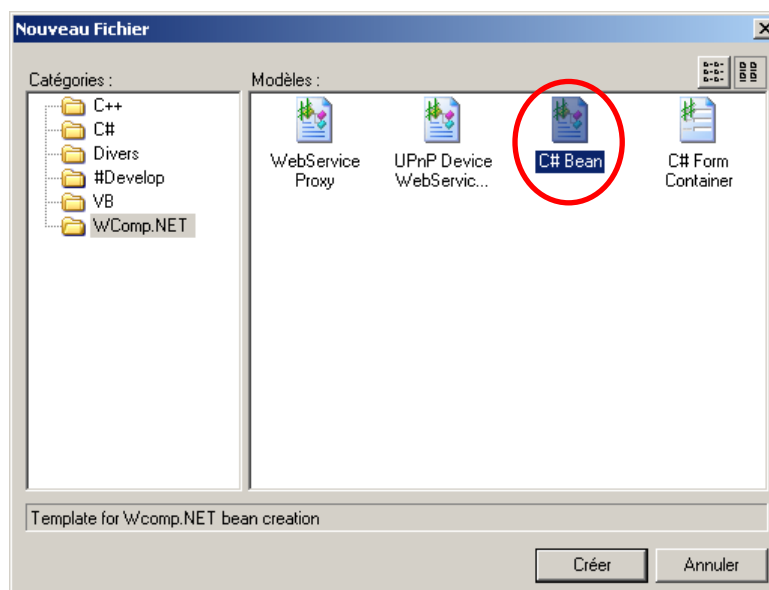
Nouveau Fichier

Catégories :

C++
C#
Divers
#Develop
VB
WComp.NET

Modèles :

WebService Proxy

UPnP Device WebServic...

C# Bean

C# Form Container

Template for Wcomp.NET bean creation

Créer

Annuler